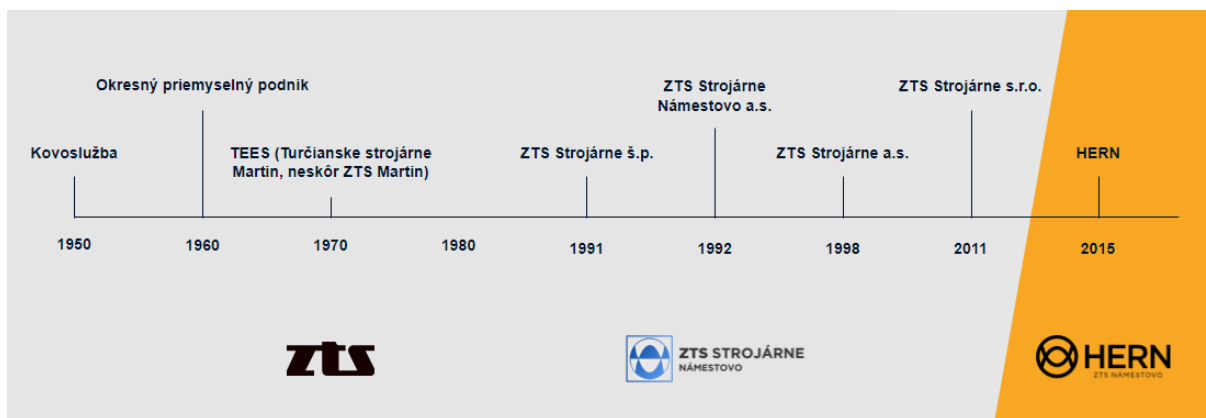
Okresný priemyselný podnik

Kovoslužba

TEES (Turčianske strojárne Martin, neskôr ZTS Martin)

ZTS Strojárne š.p.

ZTS Strojárne Námestovo a.s.

ZTS Strojárne a.s.

ZTS Strojárne s.r.o.

HERN

1950 1960 1970 1980 1991 1992 1998 2011 2015

zts

ZTS STROJÁRNE NÁMESTOVO

HERN ZTS NÁMESTOVO